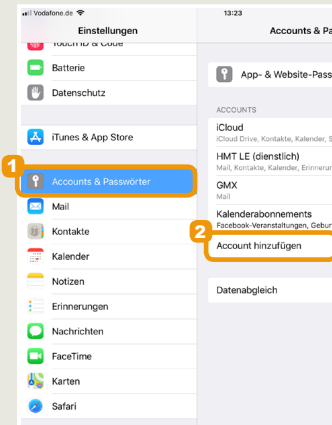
Vodafone.de

13:23

Einstellungen

Accounts & Pa

Touch ID & Code

Batterie

Datenschutz

iTunes & App Store

1

Accounts & Passwörter

Mail

Kontakte

Kalender

Notizen

Erinnerungen

Nachrichten

FaceTime

Karten

Safari

App- & Website-Pass

ACCOUNTS

iCloud

iCloud Drive, Kontakte, Kalender, S

HMT LE (dienstlich)

Mail, Kontakte, Kalender, Erinnerun

GMX

Kalenderabonnements

Facebook-Veranstaltungen, Gebur

2

Account hinzufügen

Datenabgleich